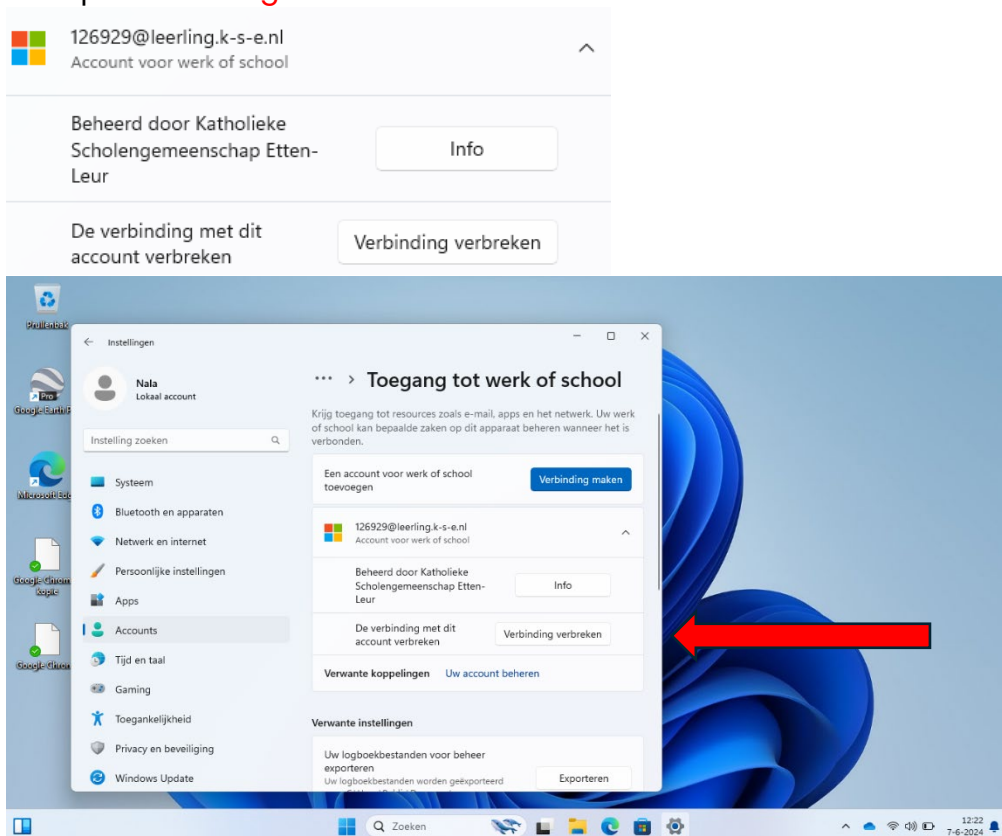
126929@leerling.k-s-e.nl
Account voor werk of school

Beheerd door Katholieke Scholengemeenschap Etten-Leur
Info

De verbinding met dit account verbreken
Verbinding verbreken

Prullenbak
Google Earth P
Microsoft Ed
Google Chrom kopie
Google Chrom

Instellingen

Nala
Lokaal account

Instelling zoeken

Systeem
Bluetooth en apparaten
Netwerk en internet
Persoonlijke instellingen
Apps
Accounts
Tijd en taal
Gaming
Toegankelijkheid
Privacy en beveiliging
Windows Update

··· > Toegang tot werk of school

Krijg toegang tot resources zoals e-mail, apps en het netwerk. Uw werk of school kan bepaalde zaken op dit apparaat beheren wanneer het is verbonden.

Een account voor werk of school toevoegen
Verbinding maken

126929@leerling.k-s-e.nl
Account voor werk of school

Beheerd door Katholieke Scholengemeenschap Etten-Leur
Info

De verbinding met dit account verbreken
Verbinding verbreken

Verwante koppelingen Uw account beheren

Verwante instellingen

Uw logboekbestanden voor beheer exporteren
Uw logboekbestanden worden geëxporteerd
Exporteren

Zoeken

12:22
7-6-2024